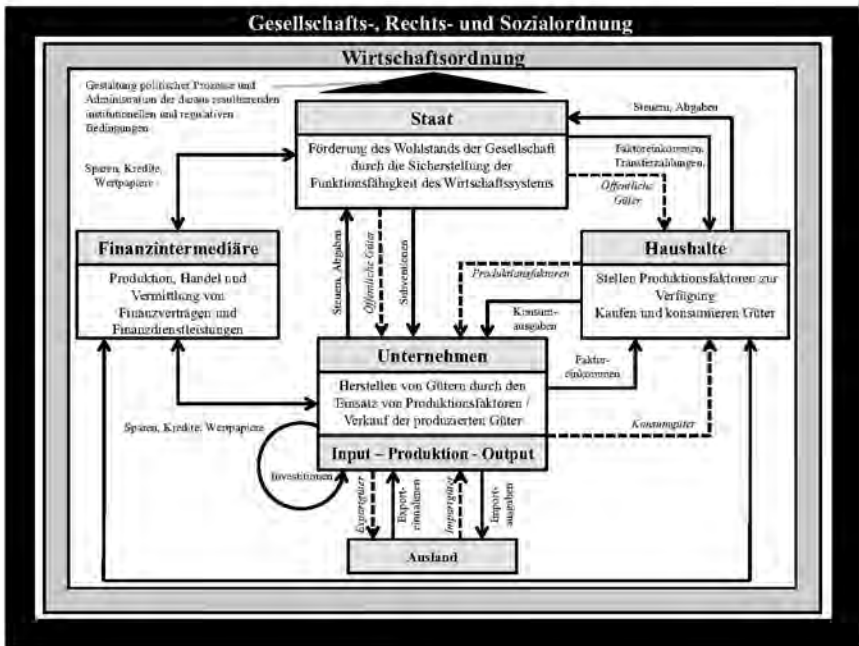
Gesellschafts-, Rechts- und Sozialordnung

Wirtschaftsordnung

Gestaltung politischer Prozesse und Administration der daraus resultierenden institutionellen und regulativen Bedingungen

Staat

Förderung des Wohlstands der Gesellschaft durch die Sicherstellung der Funktionsfähigkeit des Wirtschaftssystems

Steuern, Abgaben

Faktoreinkommen, Transferzahlungen

Öffentliche Güter

Sparen, Kredite, Wertpapiere

Finanzintermediäre

Produktion, Handel und Vermittlung von Finanzverträgen und Finanzdienstleistungen

Steuern, Abgaben

Öffentliche Güter

Subventionen

Produktionsfaktoren

Haushalte

Stellen Produktionsfaktoren zur Verfügung
Kaufen und konsumieren Güter

Konsumausgaben

Unternehmen

Herstellen von Gütern durch den Einsatz von Produktionsfaktoren / Verkauf der produzierten Güter

Faktoreinkommen

Sparen, Kredite, Wertpapiere

Konsumgüter

Input – Produktion - Output

Investitionen

Exportgüter

Exporteinnahmen

Importgüter

Importausgaben

Ausland